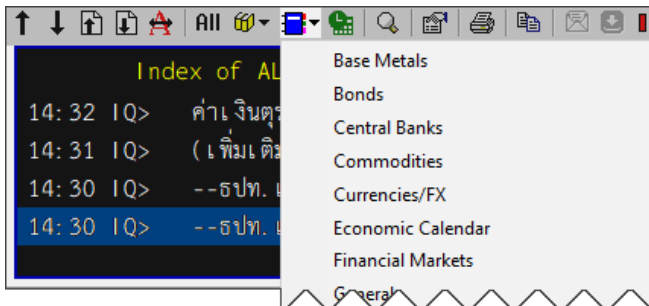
All

Index of AL

14:32 IQ> ค่าเงินดอ

14:31 IQ> (เพิ่มเติม

14:30 IQ> --ธปท. แ

14:30 IQ> --ธปท. แ

Base Metals
Bonds
Central Banks
Commodities
Currencies/FX
Economic Calendar
Financial Markets
Genera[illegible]